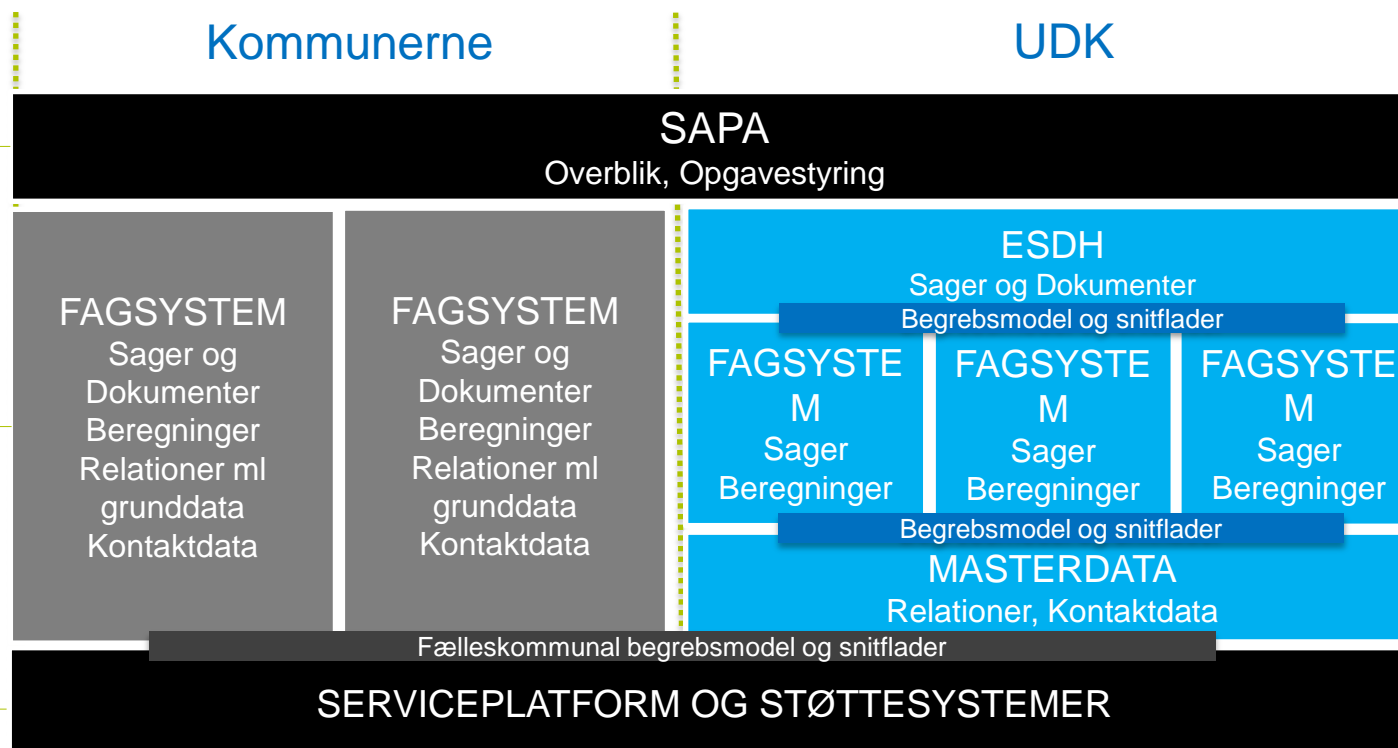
Kommunerne

UDK

SAPA
Overblik, Opgavestyring

FAGSYSTEM
Sager og Dokumenter
Beregninger
Relationer ml grunddata
Kontaktdata

FAGSYSTEM
Sager og Dokumenter
Beregninger
Relationer ml grunddata
Kontaktdata

ESDH
Sager og Dokumenter

Begrebsmodel og snitflader

FAGSYSTEM
Sager
Beregninger

FAGSYSTEM
Sager
Beregninger

FAGSYSTEM
Sager
Beregninger

Begrebsmodel og snitflader

MASTERDATA
Relationer, Kontaktdata

Fælleskommunal begrebsmodel og snitflader

SERVICEPLATFORM OG STØTTESYSTEMER